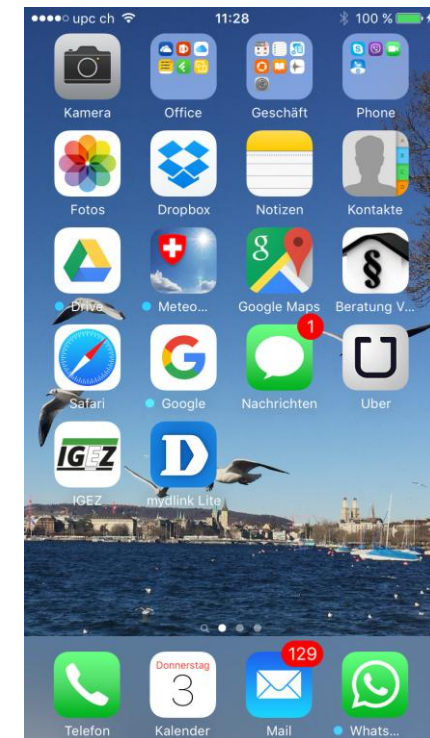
upc ch 11:28 100 %

Kamera
Office
Geschäft
Phone

Fotos
Dropbox
Notizen
Kontakte

Drive
Meteo...
Google Maps
Beratung V...

Safari
Google
1
Nachrichten
Uber

IGEZ
IGEZ
D
mydlink Lite

Donnerstag
3

129

Telefon
Kalender
Mail
Whats...